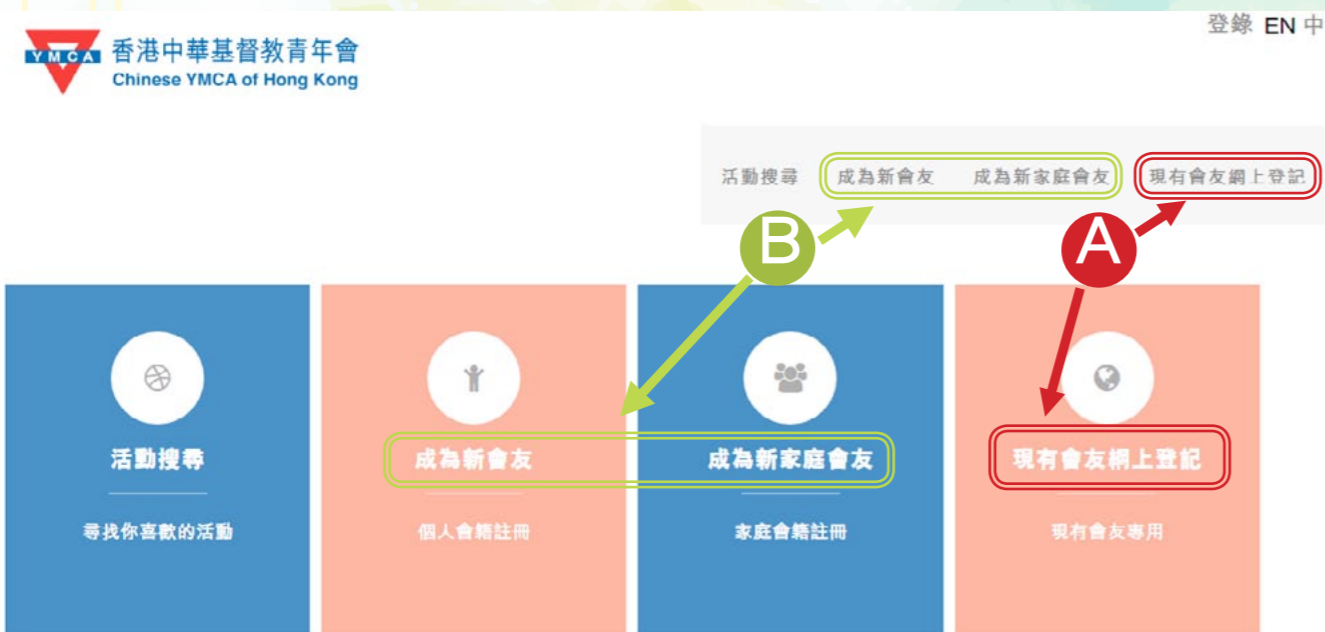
YMCA 香港中華基督教青年會
Chinese YMCA of Hong Kong

登錄 EN 中

活動搜尋 成為新會友 成為新家庭會友 現有會友網上登記

B

A

活動搜尋
尋找你喜歡的活動

成為新會友
個人會籍註冊

成為新家庭會友
家庭會籍註冊

現有會友網上登記
現有會友專用